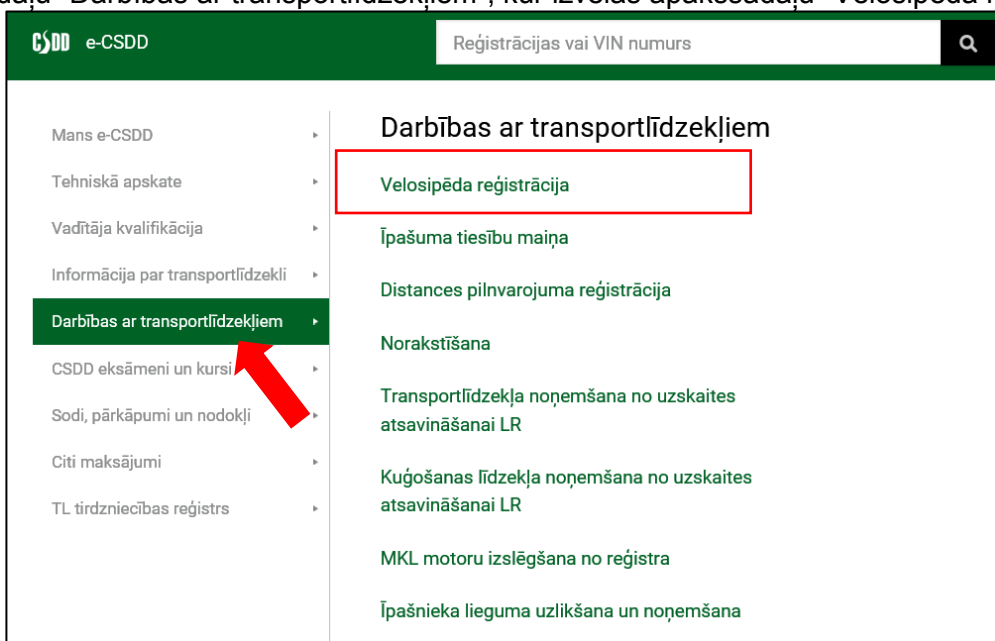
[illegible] "Darbības ar transportlīdzekļiem", kur izvēlas apakšsadaļu "Velosipēda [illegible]

CSDD e-CSDD

Reģistrācijas vai VIN numurs

Mans e-CSDD
Tehniskā apskate
Vadītāja kvalifikācija
Informācija par transportlīdzekli
Darbības ar transportlīdzekļiem
CSDD eksāmeni un kursi
Sodi, pārkāpumi un nodokļi
Citi maksājumi
TL tirdzniecības reģistrs

Darbības ar transportlīdzekļiem

Velosipēda reģistrācija

Īpašuma tiesību maiņa

Distances pilnvarojuma reģistrācija

Norakstīšana

Transportlīdzekļa noņemšana no uzskaites atsavināšanai LR

Kuģošanas līdzekļa noņemšana no uzskaites atsavināšanai LR

MKL motoru izslēgšana no reģistra

Īpašnieka lieguma uzlikšana un noņemšana